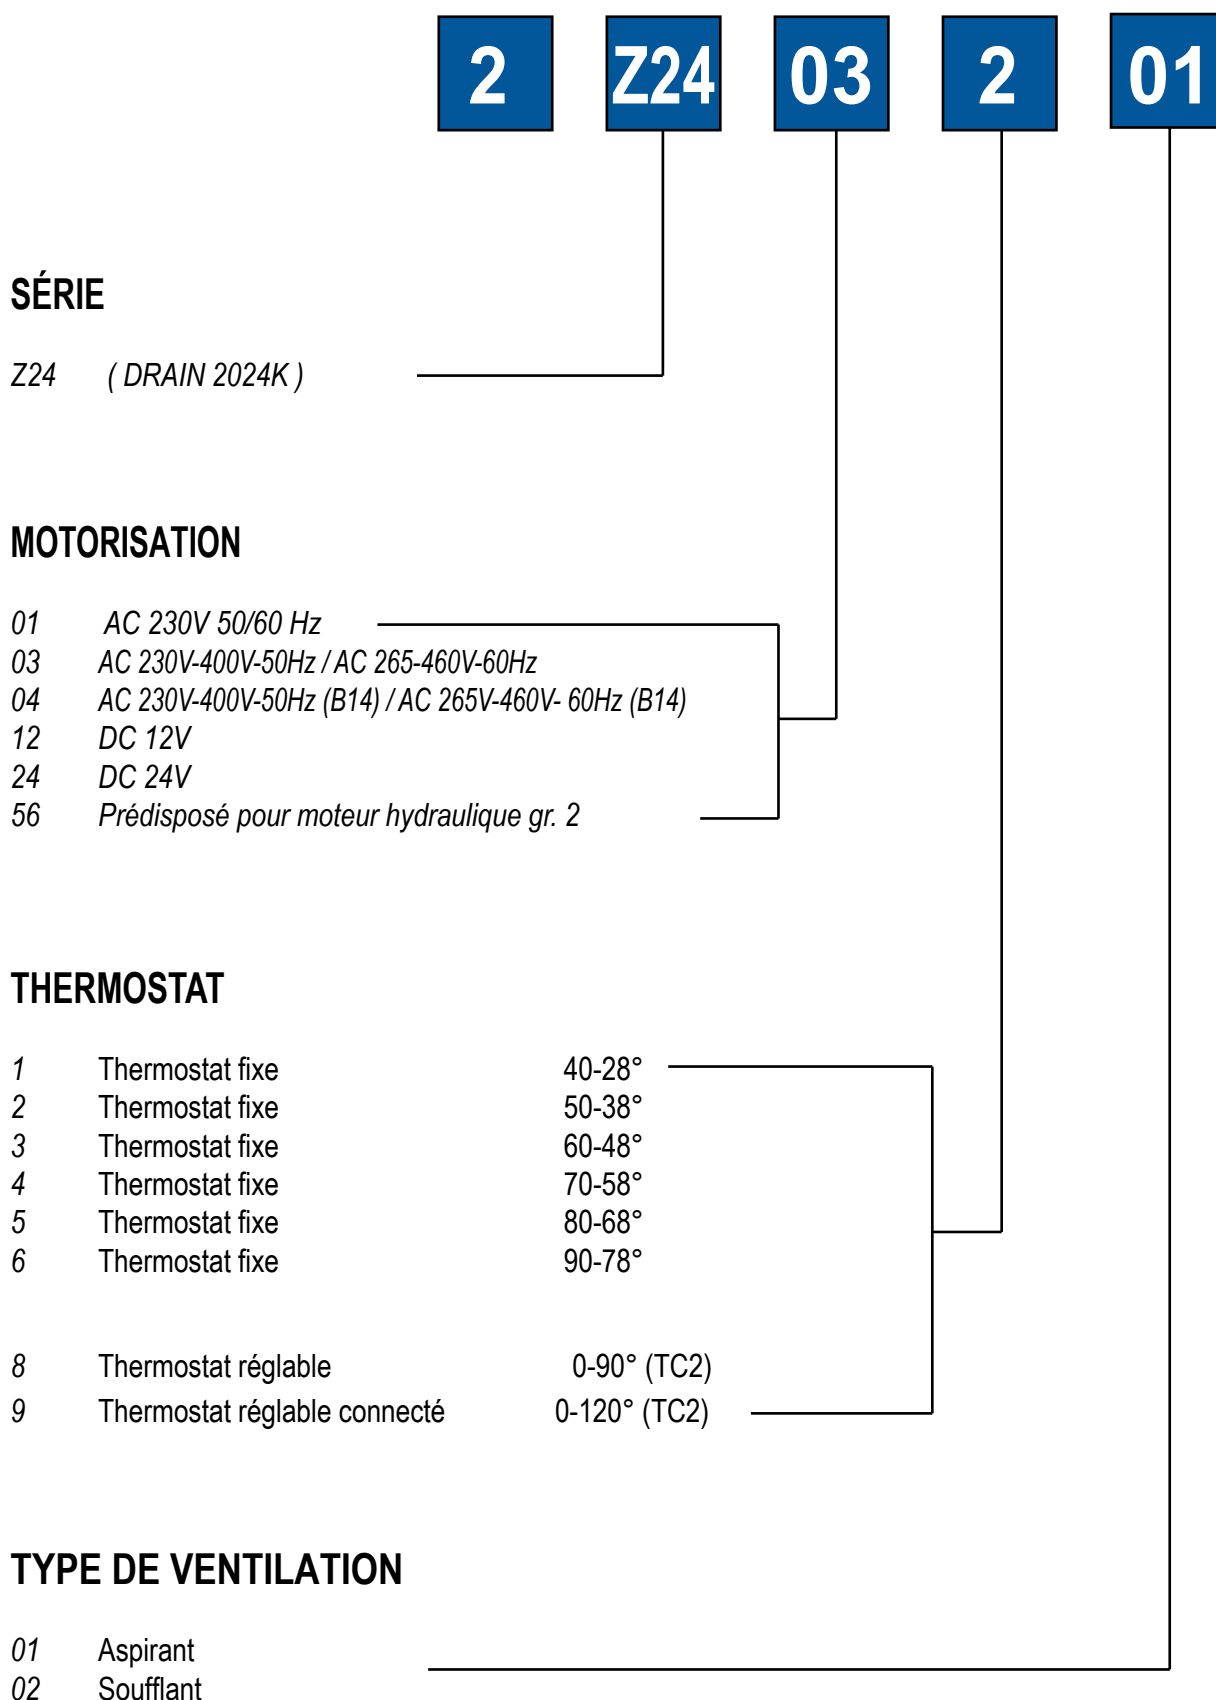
2 Z24 03 2 01

SÉRIE

Z24 ( DRAIN 2024K )

MOTORISATION

01 AC 230V 50/60 Hz
03 AC 230V-400V-50Hz / AC 265-460V-60Hz
04 AC 230V-400V-50Hz (B14) / AC 265V-460V- 60Hz (B14)
12 DC 12V
24 DC 24V
56 Prédisposé pour moteur hydraulique gr. 2

THERMOSTAT

1 Thermostat fixe 40-28°
2 Thermostat fixe 50-38°
3 Thermostat fixe 60-48°
4 Thermostat fixe 70-58°
5 Thermostat fixe 80-68°
6 Thermostat fixe 90-78°

8 Thermostat réglable 0-90° (TC2)
9 Thermostat réglable connecté 0-120° (TC2)

TYPE DE VENTILATION

01 Aspirant
02 Soufflant